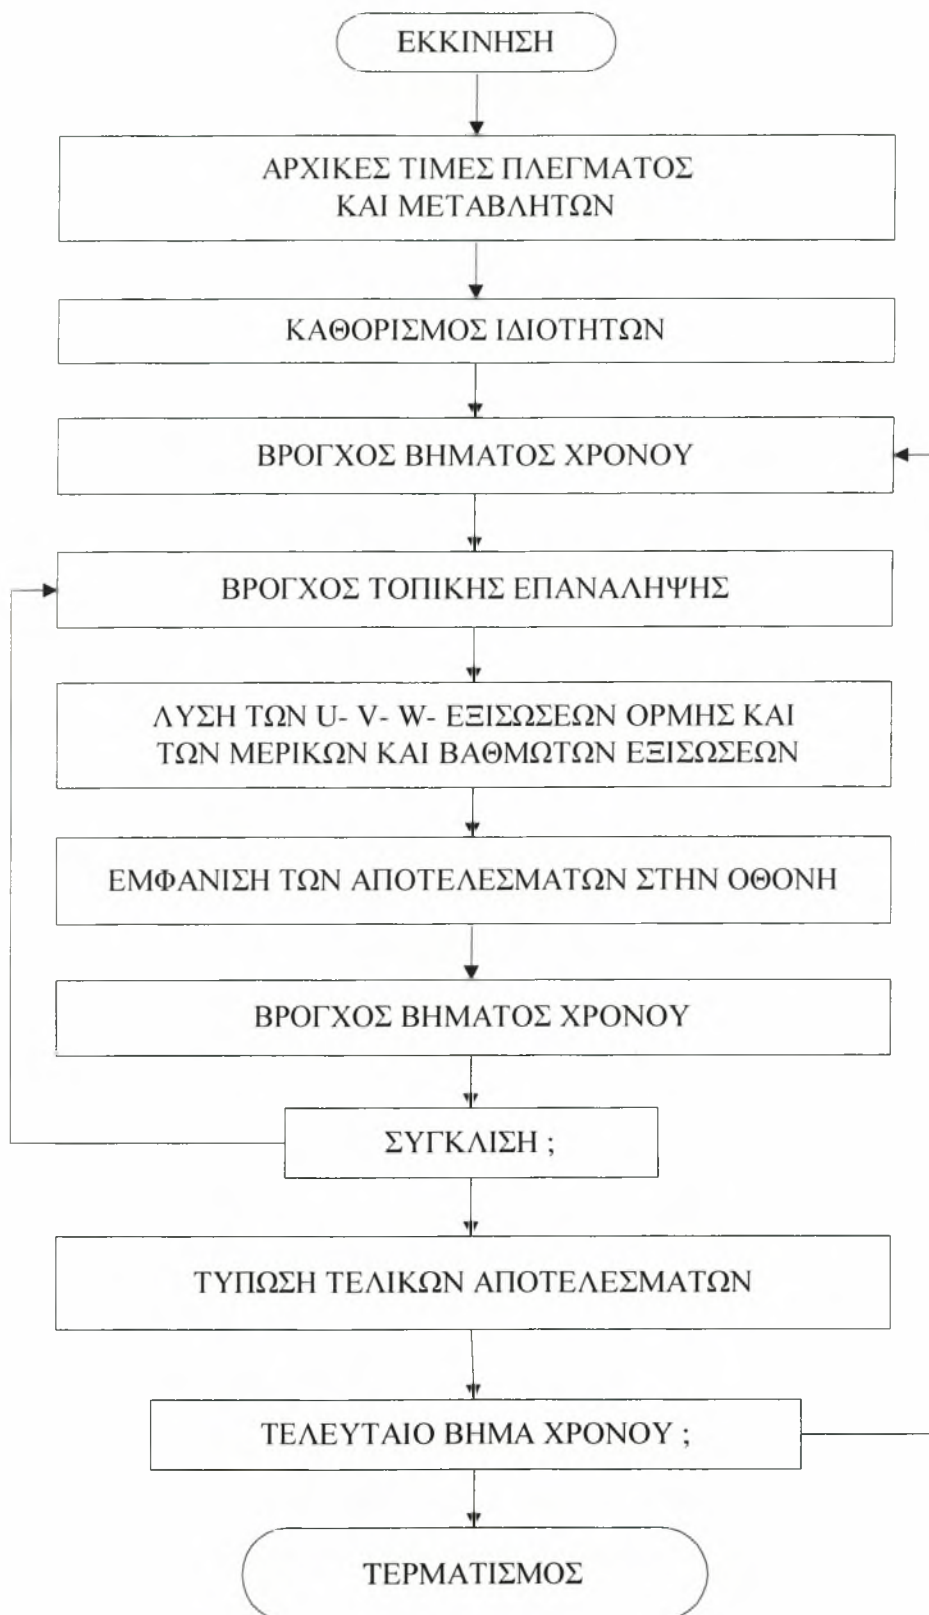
ΕΚΚΙΝΗΣΗ

ΑΡΧΙΚΕΣ ΤΙΜΕΣ ΠΛΕΓΜΑΤΟΣ ΚΑΙ ΜΕΤΑΒΛΗΤΩΝ

ΚΑΘΟΡΙΣΜΟΣ ΙΔΙΟΤΗΤΩΝ

ΒΡΟΓΧΟΣ ΒΗΜΑΤΟΣ ΧΡΟΝΟΥ

ΒΡΟΓΧΟΣ ΤΟΠΙΚΗΣ ΕΠΑΝΑΛΗΨΗΣ

ΛΥΣΗ ΤΩΝ U- V- W- ΕΞΙΣΩΣΕΩΝ ΟΡΜΗΣ ΚΑΙ ΤΩΝ ΜΕΡΙΚΩΝ ΚΑΙ ΒΑΘΜΩΤΩΝ ΕΞΙΣΩΣΕΩΝ

ΕΜΦΑΝΙΣΗ ΤΩΝ ΑΠΟΤΕΛΕΣΜΑΤΩΝ ΣΤΗΝ ΟΘΟΝΗ

ΒΡΟΓΧΟΣ ΒΗΜΑΤΟΣ ΧΡΟΝΟΥ

ΣΥΓΚΛΙΣΗ ;

ΤΥΠΩΣΗ ΤΕΛΙΚΩΝ ΑΠΟΤΕΛΕΣΜΑΤΩΝ

ΤΕΛΕΥΤΑΙΟ ΒΗΜΑ ΧΡΟΝΟΥ ;

ΤΕΡΜΑΤΙΣΜΟΣ